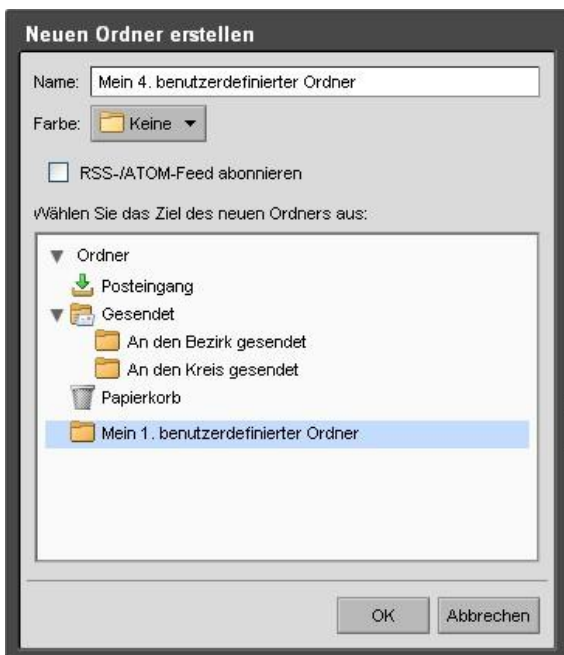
Neuen Ordner erstellen

Name: Mein 4. benutzerdefinierter Ordner

Farbe: Keine

RSS-/ATOM-Feed abonnieren

Wählen Sie das Ziel des neuen Ordners aus:

Ordner
Posteingang
Gesendet
An den Bezirk gesendet
An den Kreis gesendet
Papierkorb
Mein 1. benutzerdefinierter Ordner

OK
Abbrechen